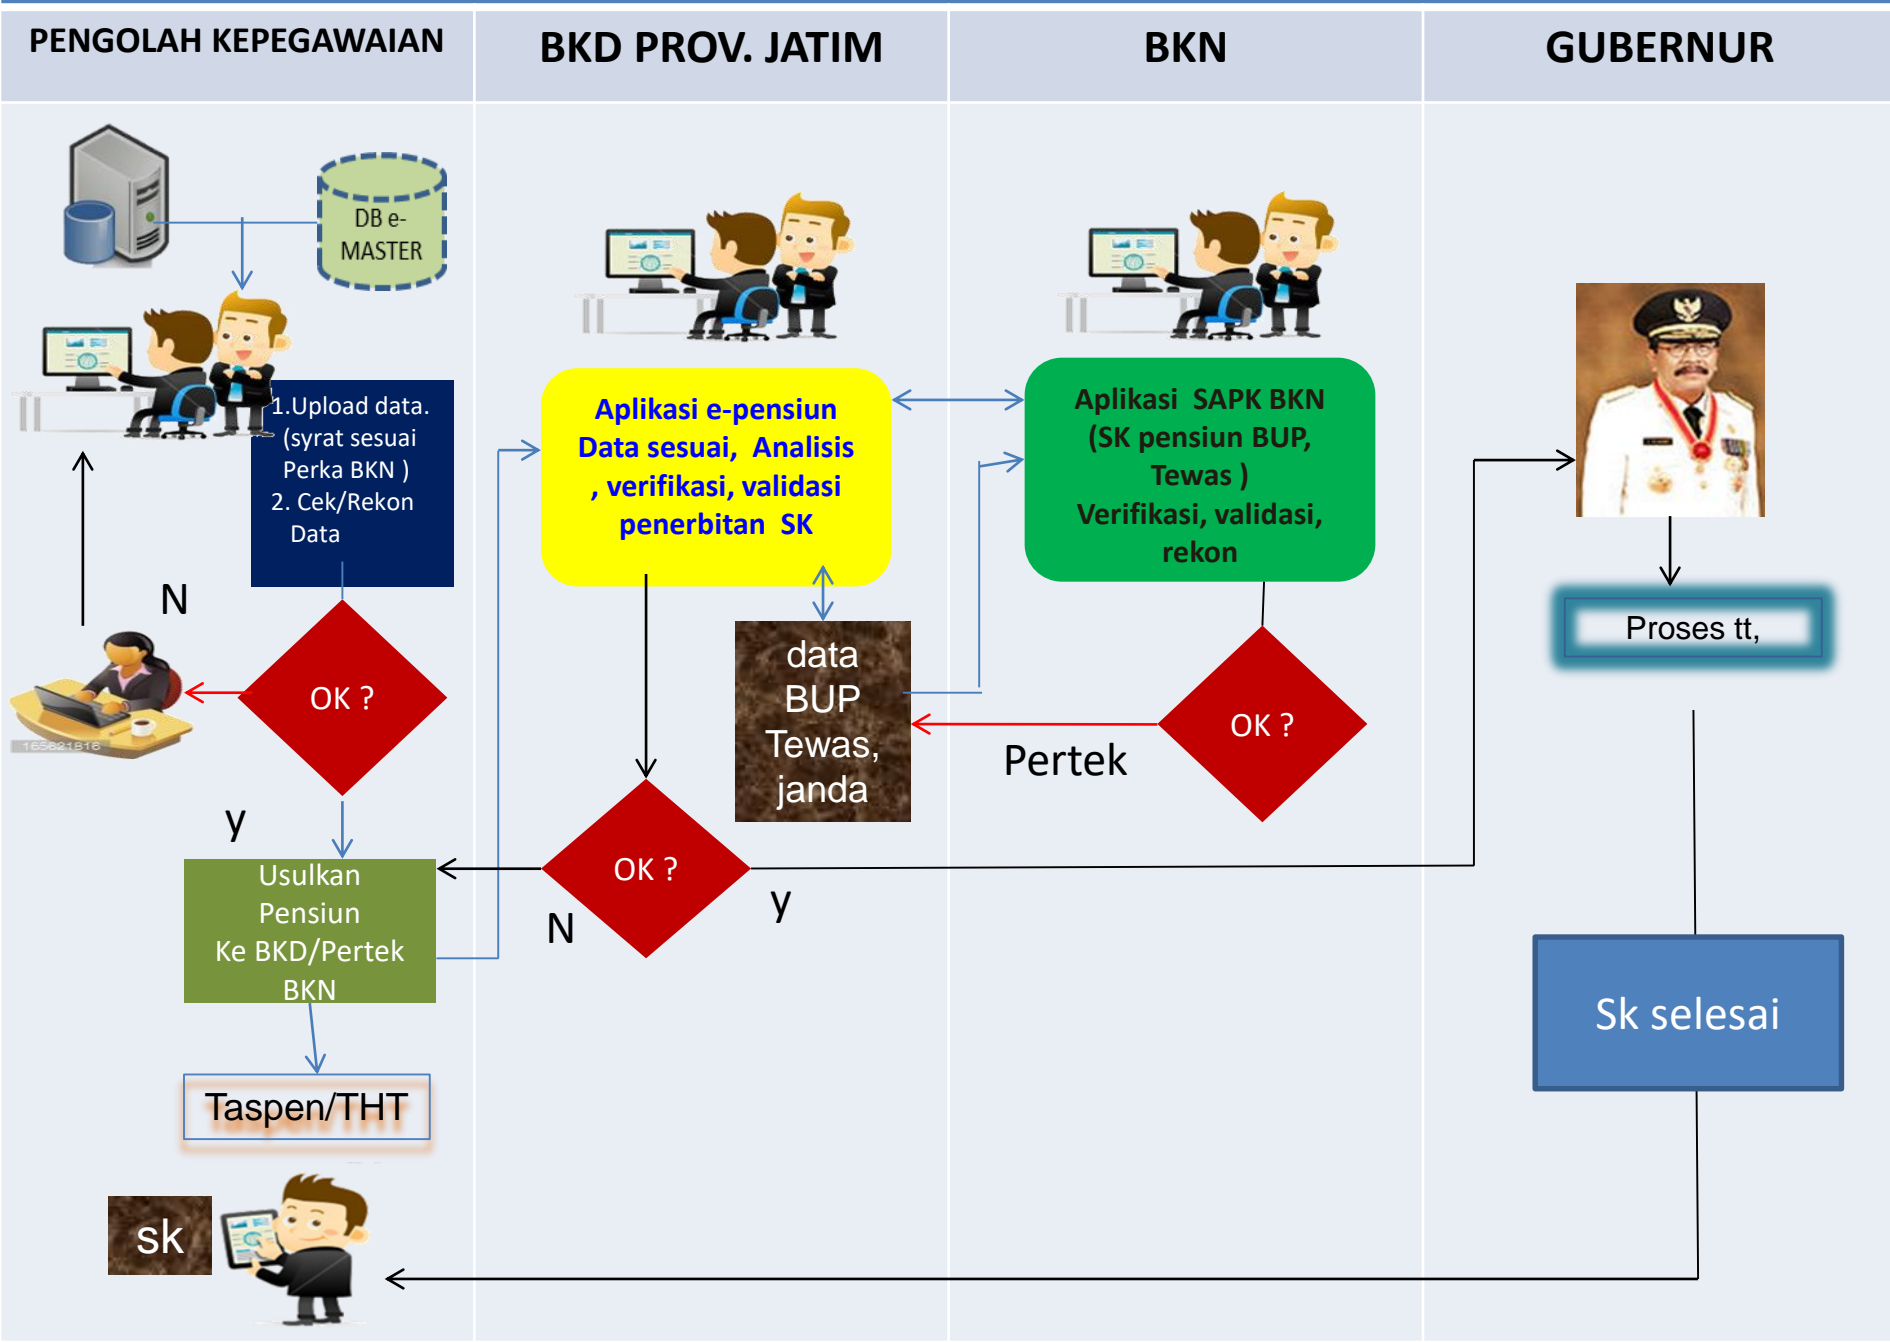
PENGOLAH KEPEGAWAIAN

BKD PROV. JATIM

BKN

GUBERNUR

DB e-MASTER

1.Upload data. (syrat sesuai Perka BKN )
2. Cek/Rekon Data

N

OK ?

y

Usulkan Pensiun Ke BKD/Pertek BKN

Taspen/THT

sk

Aplikasi e-pensiun Data sesuai, Analisis , verifikasi, validasi penerbitan SK

data BUP Tewas, janda

OK ?

N

y

Aplikasi SAPK BKN (SK pensiun BUP, Tewas ) Verifikasi, validasi, rekon

OK ?

Pertek

Proses tt,

Sk selesai